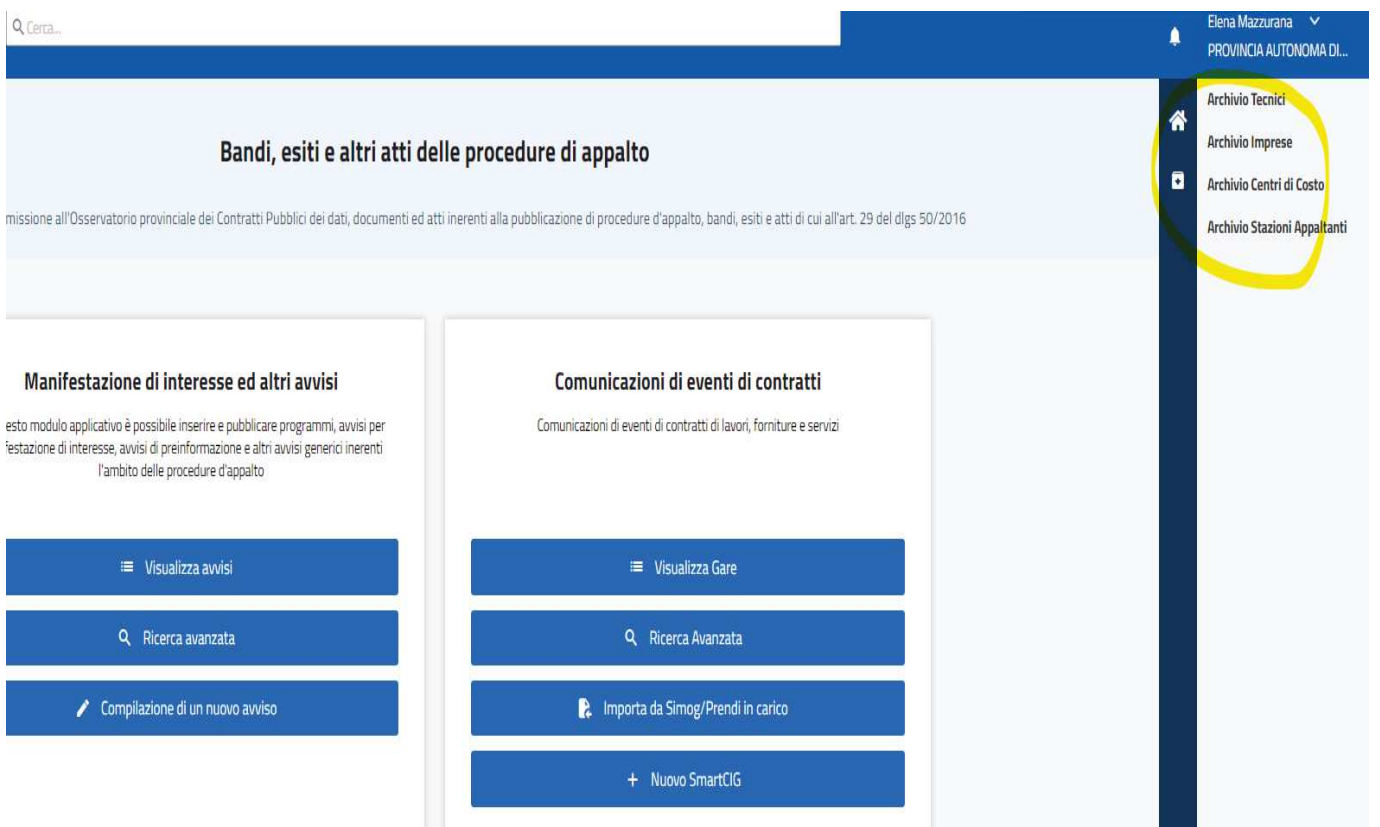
Cerca...

Elena Mazzurana
PROVINCIA AUTONOMA DI...

Archivio Tecnici
Archivio Imprese
Archivio Centri di Costo
Archivio Stazioni Appaltanti

Bandi, esiti e altri atti delle procedure di appalto

missione all'Osservatorio provinciale dei Contratti Pubblici dei dati, documenti ed atti inerenti alla pubblicazione di procedure d'appalto, bandi, esiti e atti di cui all'art. 29 del dlgs 50/2016

Manifestazione di interesse ed altri avvisi

esto modulo applicativo è possibile inserire e pubblicare programmi, avvisi per festazione di interesse, avvisi di preinformazione e altri avvisi generici inerenti l'ambito delle procedure d'appalto

Visualizza avvisi

Ricerca avanzata

Compilazione di un nuovo avviso

Comunicazioni di eventi di contratti

Comunicazioni di eventi di contratti di lavori, forniture e servizi

Visualizza Gare

Ricerca Avanzata

Importa da Simog/Prendi in carico

+ Nuovo SmartCIG